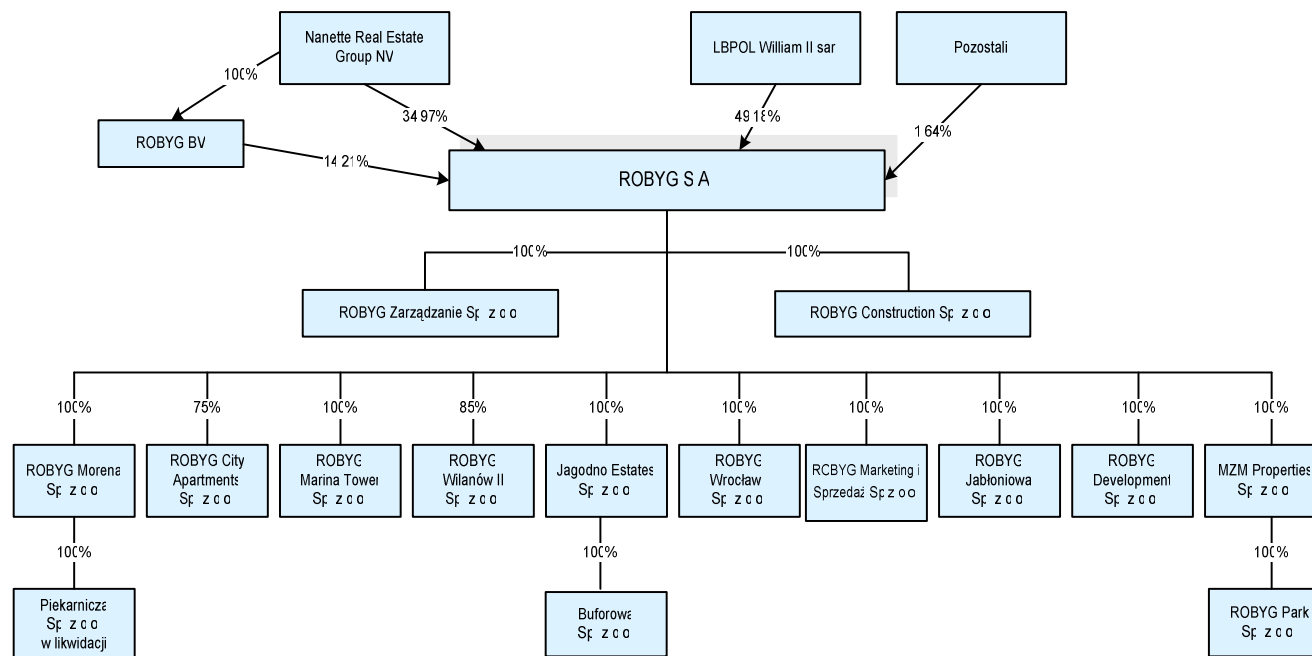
Nanette Real Estate Group NV

LBPOL William II sar

Pozostali

100%

34 97%

49 18%

1 64%

ROBYG BV

14 21%

ROBYG S A

100%

100%

ROBYG Zarządzanie Sp z o o

ROBYG Construction Sp z o o

100%

75%

100%

85%

100%

100%

100%

100%

100%

100%

ROBYG Morena Sp z o o

ROBYG City Apartments Sp z o o

ROBYG Marina Tower Sp z o o

ROBYG Wilanów II Sp z o o

Jagodno Estates Sp z o o

ROBYG Wrocław Sp z o o

ROBYG Marketing i Sprzedaż Sp z o o

ROBYG Jabłoniowa Sp z o o

ROBYG Development Sp z o o

MZM Properties Sp z o o

100%

100%

100%

Piekarnicza Sp z o o w likwidacji

Buforowa Sp z o o

ROBYG Park Sp z o o